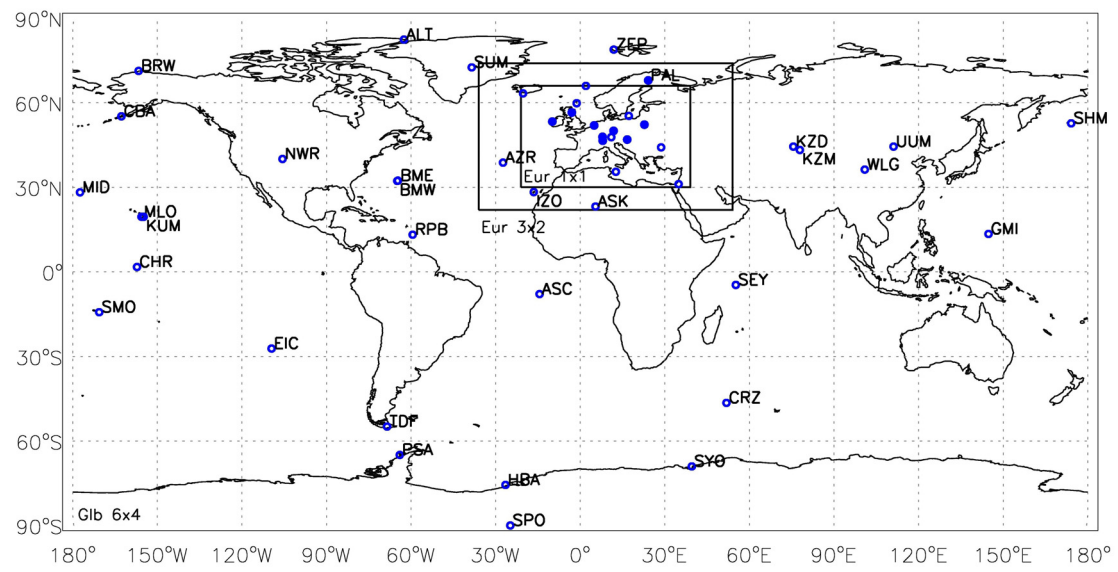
90°N
60°N
30°N
0°
30°S
60°S
90°S

ALT
ZEP
SUM
PAL
BRW
CBA
SHM
NWR
AZR
KZD
KZM
UUM
WLG
BME
BMW
Eur 1x1
MID
MLO
KUM
IZO
ASK
Eur 3x2
RPB
GMI
CHR
ASC
SEY
SMO
EIC
CRZ
IDF
PSA
SYO
HBA
SPO
Glb 6x4

180°
150°W
120°W
90°W
60°W
30°W
0°
30°E
60°E
90°E
120°E
150°E
180°